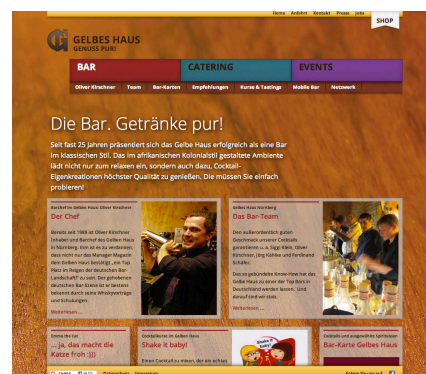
Home Anfahrt Kontakt Presse Jobs

SHOP

GELBES HAUS
GENUSS PUR!

BAR
CATERING
EVENTS

Oliver Kirschner Team Bar-Karten Empfehlungen Kurse & Tastings Mobile Bar Netzwerk

Die Bar. Getränke pur!

Seit fast 25 Jahren präsentiert sich das Gelbe Haus erfolgreich als eine Bar im klassischen Stil. Das im afrikanischen Kolonialstil gestaltete Ambiente lädt nicht nur zum relaxen ein, sondern auch dazu, Cocktail-Eigenkreationen höchster Qualität zu genießen. Die müssen Sie einfach probieren!

Barchef im Gelbes Haus: Oliver Kirschner
Der Chef

Bereits seit 1988 ist Oliver Kirschner Inhaber und Barchef des Gelben Haus in Nürnberg. Dem ist es zu verdanken, dass nicht nur das Manager Magazin dem Gelben Haus bestätigt, „ein Top Platz im Reigen der deutschen Bar-Landschaft" zu sein. Der gefeierteste deutschen Bar-Szene ist er bestens bekannt durch seine Whiskyverträge und Schulungen.

Weiterlesen ...

Gelbes Haus Nürnberg
Das Bar-Team

Den außerordentlich guten Geschmack unserer Cocktails garantieren u. a. Siggi Klein, Oliver Kirschner, Jörg Kähler und Ferdinand Schäfer.

Das so gebündelte Know-How hat das Gelbe Haus zu einer der Top Bars in Deutschland werden lassen.. Und darauf sind wir stolz.

Weiterlesen ...

Gelbes Haus Bar
... ja, das macht die Katze froh :)))

Cocktailkurse im Gelbes Haus
Shake it baby!

Einen Cocktail zu mixen, der ein echtes

Shake it baby!

Cocktail und ausgewählte Spirituosen
Bar-Karte Gelbes Haus

Datenschutz Impressum

Gelbes Haus auf